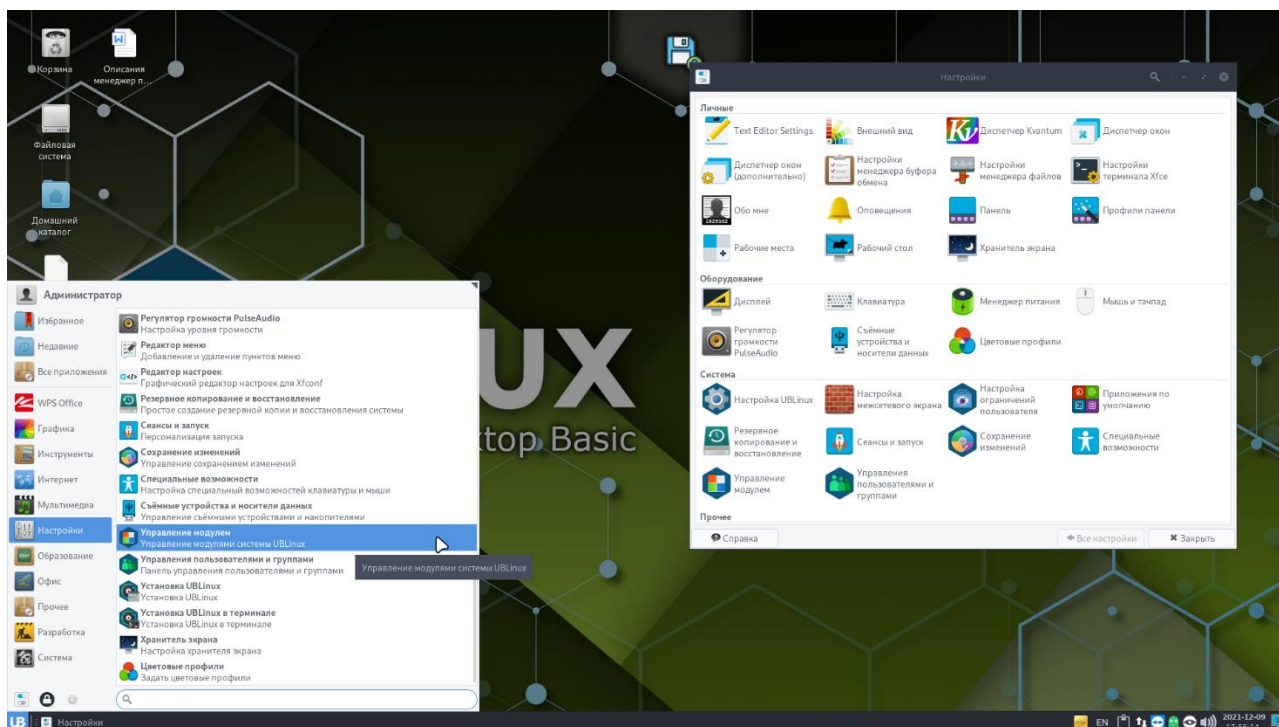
Корзина

Описания менеджер п...

Файловая система

Домашний каталог

UX

top Basic

Настройки

Личные

Text Editor Settings
Внешний вид
Диспетчер Kvantum
Диспетчер окон
Диспетчер окон (дополнительно)
Настройки менеджера буфера обмена
Настройки менеджера файлов
Настройки терминала Xfce
Обо мне
Оповещения
Панель
Профили панели
Рабочие места
Рабочий стол
Хранитель экрана

Оборудование

Дисплей
Клавиатура
Менеджер питания
Мышь и тачпад
Регулятор громкости PulseAudio
Съёмные устройства и носители данных
Цветовые профили

Система

Настройка UBLinux
Настройка межсетевого экрана
Настройка ограничений пользователя
Приложения по умолчанию
Резервное копирование и восстановление
Сеансы и запуск
Сохранение изменений
Специальные возможности
Управление модулем
Управления пользователями и группами

Прочее

Справка
Все настройки
Закрыть

Администратор

Избранное
Недавние
Все приложения
WPS Office
Графика
Инструменты
Интернет
Мультимедиа
Настройки
Образование
Офис
Прочее
Разработка
Система

Регулятор громкости PulseAudio
Настройка уровня громкости
Редактор меню
Добавление и удаление пунктов меню
Редактор настроек
Графический редактор настроек для Xfconf
Резервное копирование и восстановление
Простое создание резервной копии и восстановления системы
Сеансы и запуск
Персонализация запуска
Сохранение изменений
Управление сохранением изменений
Специальные возможности
Настройка специальный возможностей клавиатуры и мыши
Съёмные устройства и носители данных
Управление съёмными устройствами и накопителями
Управление модулем
Управление модулями системы UBLinux
Управления пользователями и группами
Панель управления пользователями и группами
Установка UBLinux
Установка UBLinux
Установка UBLinux в терминале
Установка UBLinux в терминале
Хранитель экрана
Настройка хранителя экрана
Цветовые профили
Задать цветовые профили

Управление модулями системы UBLinux

UB Настройки

EN 2021-12-09